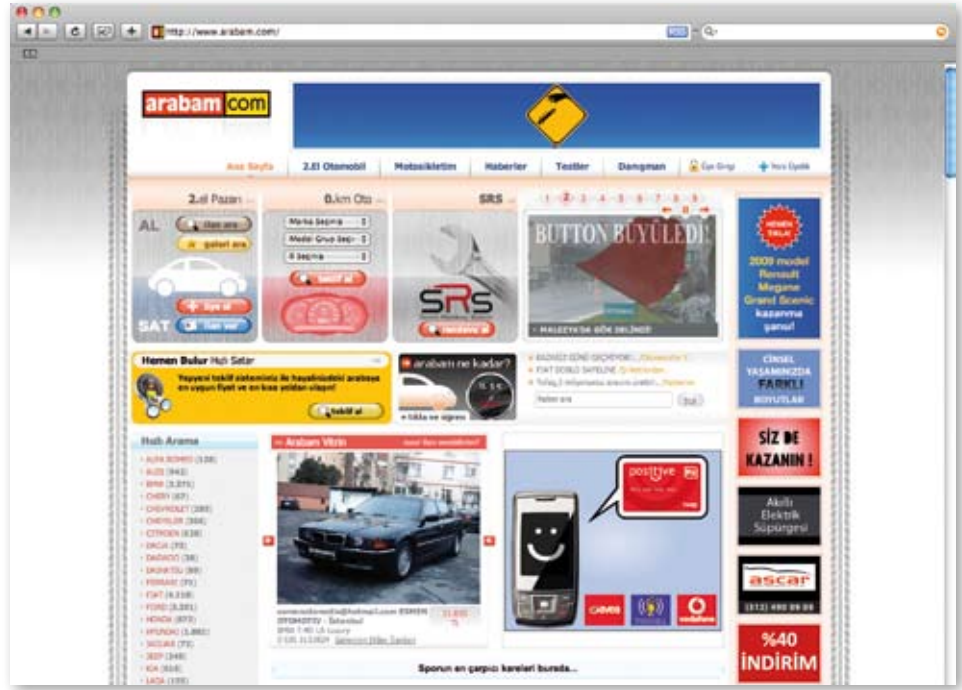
http://www.arabam.com/

arabam.com

Ana Sayfa | 2.El Otomobil | Motosikletim | Haberler | Testler | Danışman | Üye Girişi | Yeni Üyelik

2.el Pazarı
AL
ilan ara
galeri ara
SAT
üye ol
ilan ver

0.km Oto
Marka Seçiniz
Model Grup Seçin
İl Seçiniz
teklif al

SRS
SRS

1 2 3 4 5 6 7 8 9
BUTTON BÜYÜLEDİ!
MALEZYA'DA GÖK DELİNDİ

HEMEN TIKLA
2009 model Renault Megane Grand Scenic kazanma şansı!

Hemen Bulur Hızlı Satar
Yepyeni teklif sistemimiz ile hayalinizdeki arabaya en uygun fiyat ve en kısa yoldan ulaşın!
teklif al

arabam ne kadar?
tıkla ve öğren

Haber ara
Bul

CİNSEL YAŞAMINIZDA FARKLI BOYUTLAR

SİZ DE KAZANIN!

Hızlı Arama
ALFA ROMEO (138)
AUDI (942)
BMW (3.371)
CHERY (67)
CHEVROLET (385)
CHRYSLER (384)
CITROEN (838)
DACIA (75)
DAEWOO (38)
DAIHATSU (88)
FERRARI (75)
FIAT (6.318)
FORD (5.281)
HONDA (873)
HYUNDAI (1.880)
JAGUAR (75)
JEEP (248)
KIA (618)
LADA (155)

Arabam Vitrin

positive

Akıllı Elektrik Süpürgesi

ascar
(312) 490 09 09

%40 İNDİRİM

Sporun en çarpıcı kareleri burada...